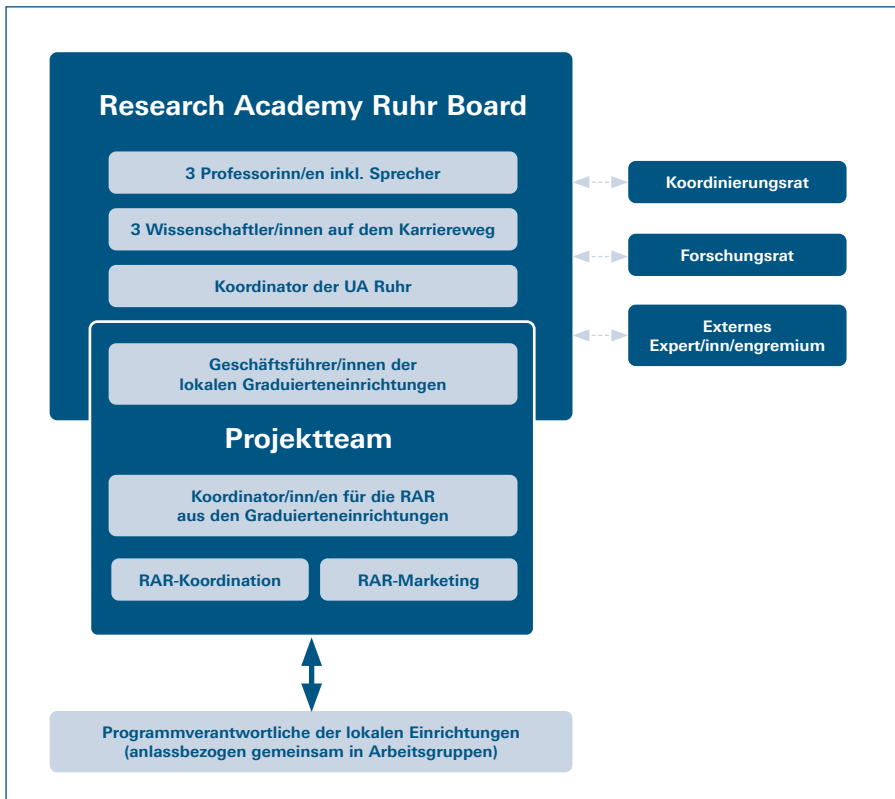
Research Academy Ruhr Board

3 Professorinn/en inkl. Sprecher

3 Wissenschaftler/innen auf dem Karriereweg

Koordinator der UA Ruhr

Geschäftsführer/innen der lokalen Graduierteneinrichtungen

Projektteam

Koordinator/inn/en für die RAR aus den Graduierteneinrichtungen

RAR-Koordination

RAR-Marketing

Koordinierungsrat

Forschungsrat

Externes Expert/inn/engremium

Programmverantwortliche der lokalen Einrichtungen (anlassbezogen gemeinsam in Arbeitsgruppen)